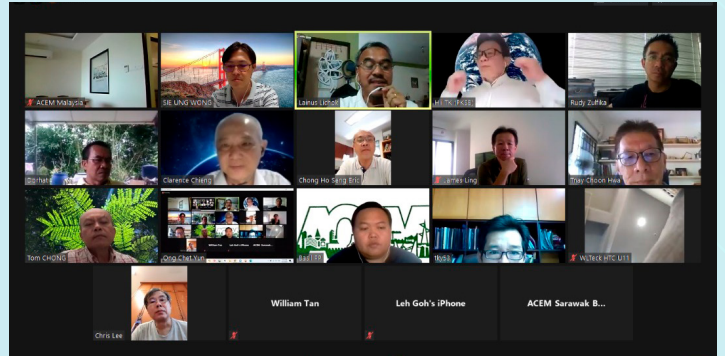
ACEM Malaysia
SIE UNG WONG
Lainus Lichok
HI TK - PK38
Rudy Zulfika
Dorhan
Clarence Chiang
Chong Ho Seng Eric
James Ling
Tnay Choon Hwa
Tom CHONG
Ong Chat Yun
Bao
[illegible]
WLTeck HTC U11
Chris Lee
William Tan
Leh Goh's iPhone
ACEM Sarawak B...